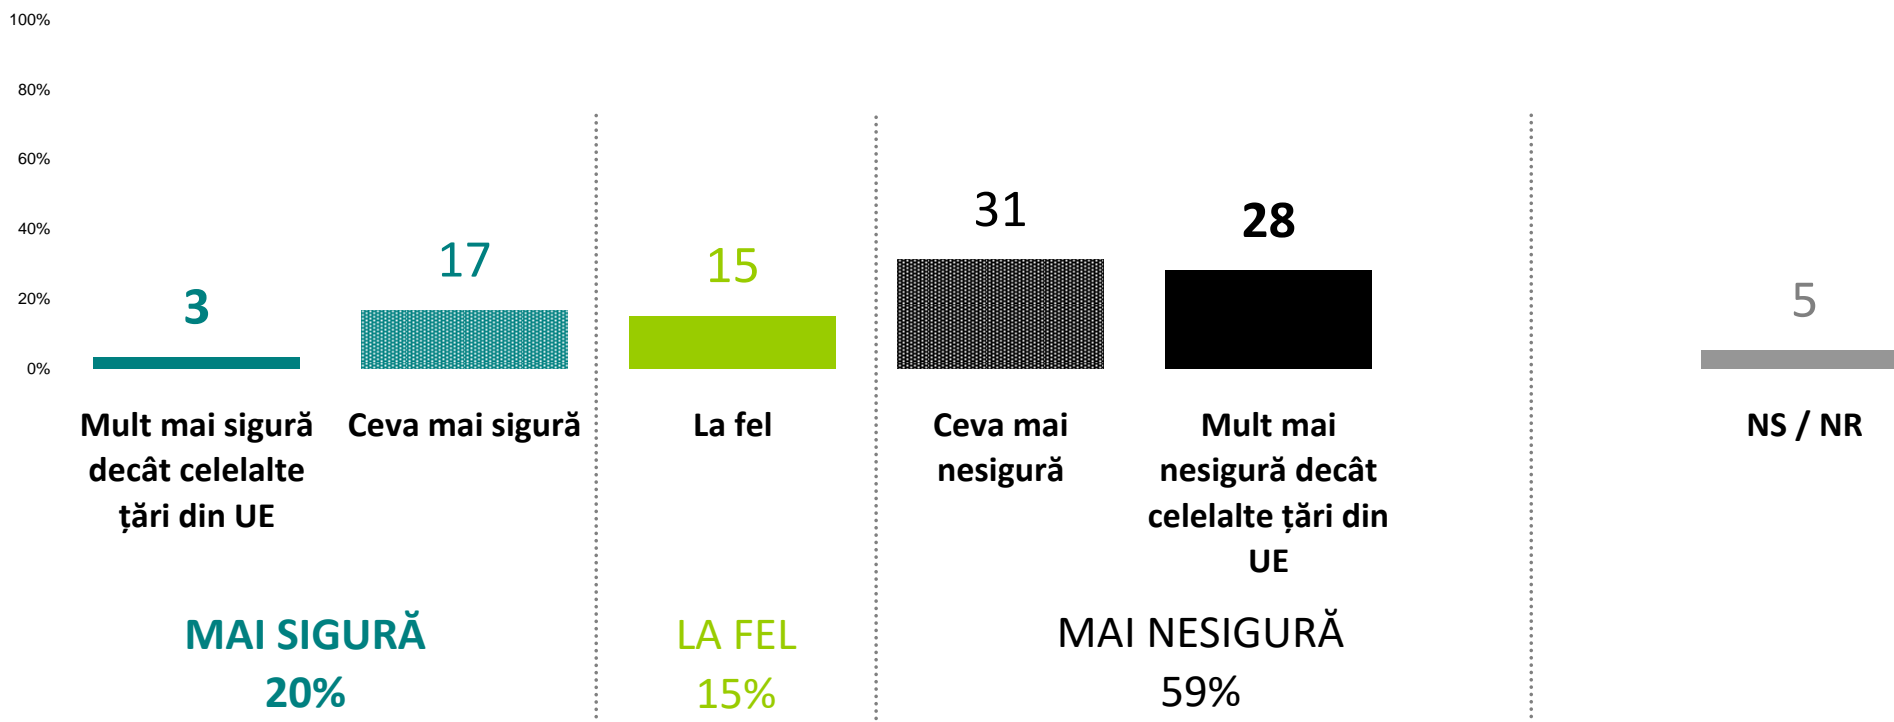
100%
80%
60%
40%
20%
0%

3
Mult mai sigură decât celelalte țări din UE

17
Ceva mai sigură

15
La fel

31
Ceva mai nesigură

28
Mult mai nesigură decât celelalte țări din UE

5
NS / NR

MAI SIGURĂ
20%

LA FEL
15%

MAI NESIGURĂ
59%